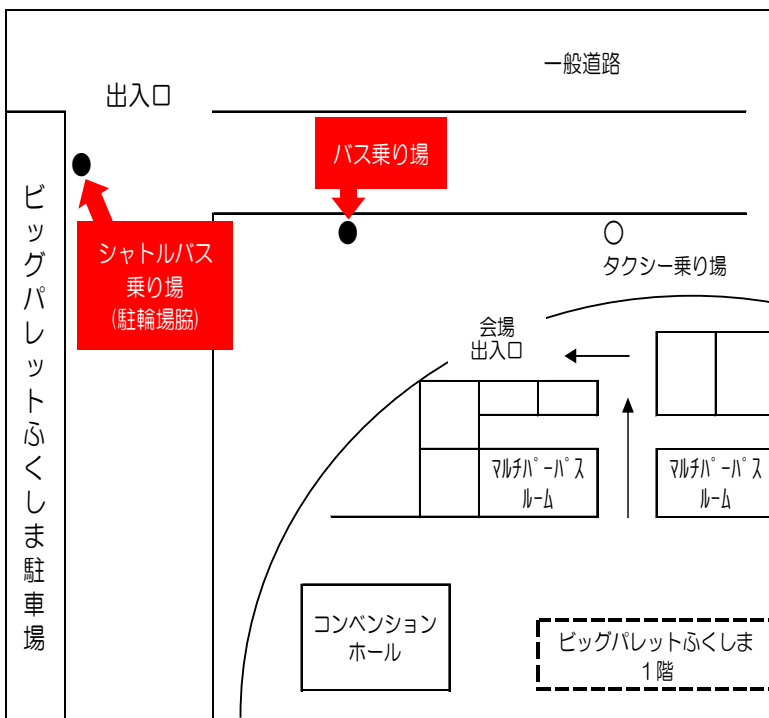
一般道路

出入口

バス乗り場

ビッグパレットふくしま駐車場

シャトルバス乗り場
(駐輪場脇)

タクシー乗り場

会場
出入口

マルチパーパスルーム

マルチパーパスルーム

コンベンションホール

ビッグパレットふくしま
1階